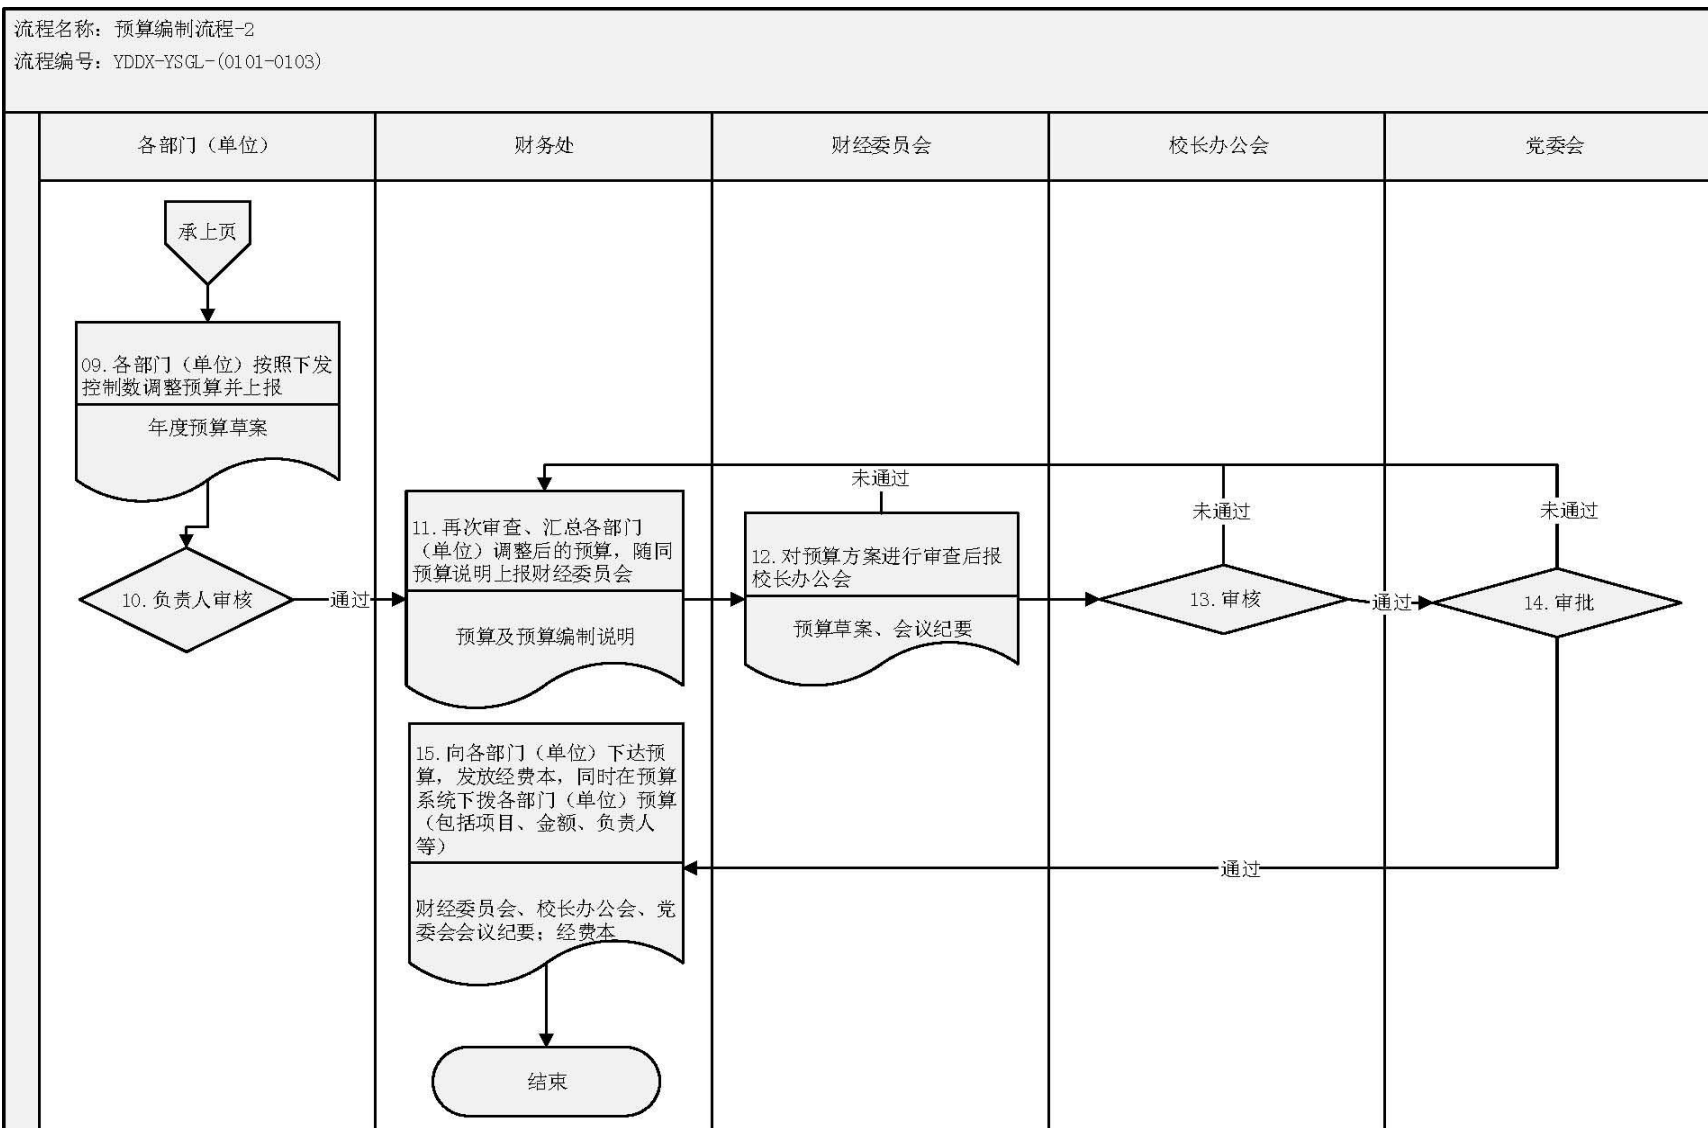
流程名称：预算编制流程-2
流程编号：YDDX-YSGL-(0101-0103)

各部门（单位）

财务处

财经委员会

校长办公会

党委会

承上页

09.各部门（单位）按照下发控制数调整预算并上报

年度预算草案

10.负责人审核

通过

11.再次审查、汇总各部门（单位）调整后的预算，随同预算说明上报财经委员会

预算及预算编制说明

未通过

12.对预算方案进行审查后报校长办公会

预算草案、会议纪要

未通过

13.审核

通过

未通过

14.审批

15.向各部门（单位）下达预算，发放经费本，同时在预算系统下拨各部门（单位）预算（包括项目、金额、负责人等）

财经委员会、校长办公会、党委会会议纪要；经费本

通过

结束